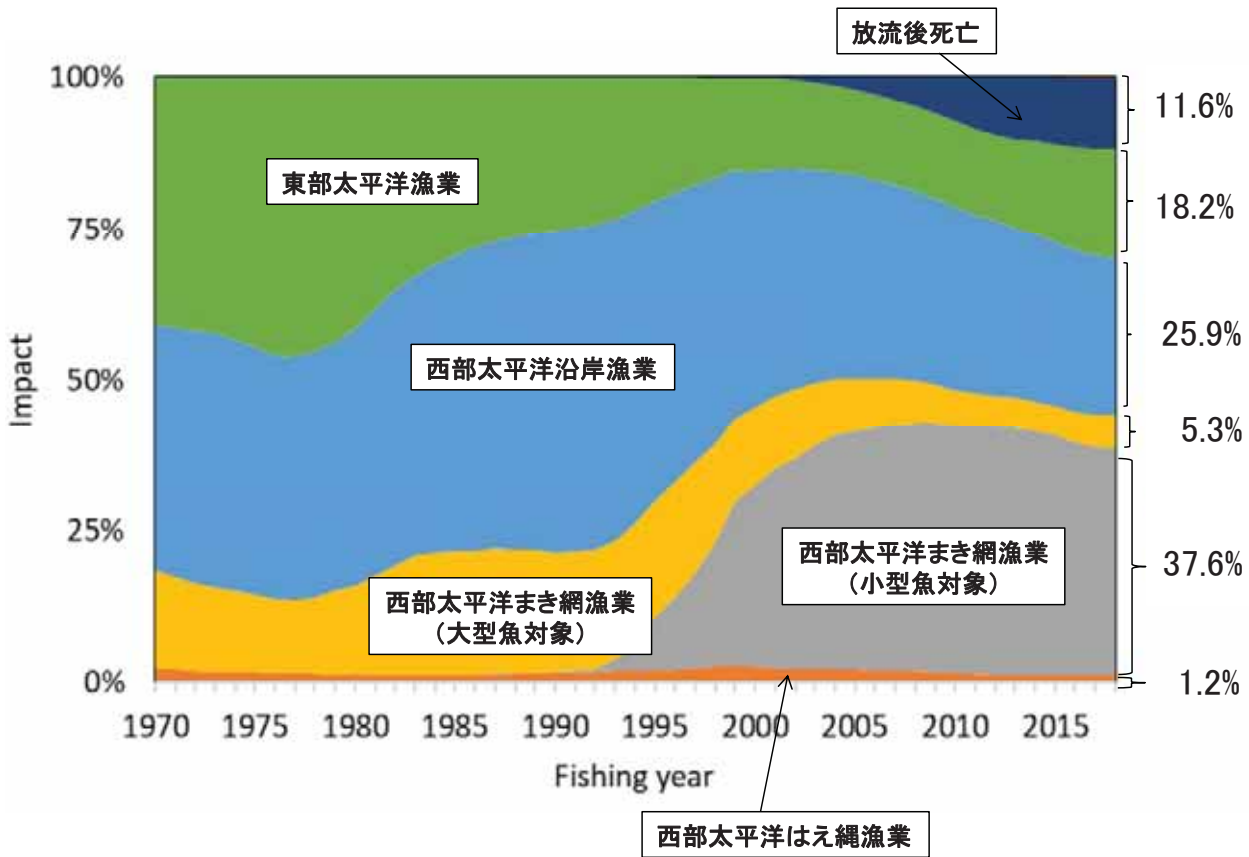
放流後死亡

100%
75%
50%
25%
0%

Impact

東部太平洋漁業

西部太平洋沿岸漁業

西部太平洋まき網漁業
（小型魚対象）

西部太平洋まき網漁業
（大型魚対象）

11.6%
18.2%
25.9%
5.3%
37.6%
1.2%

1970 1975 1980 1985 1990 1995 2000 2005 2010 2015

Fishing year

西部太平洋はえ縄漁業